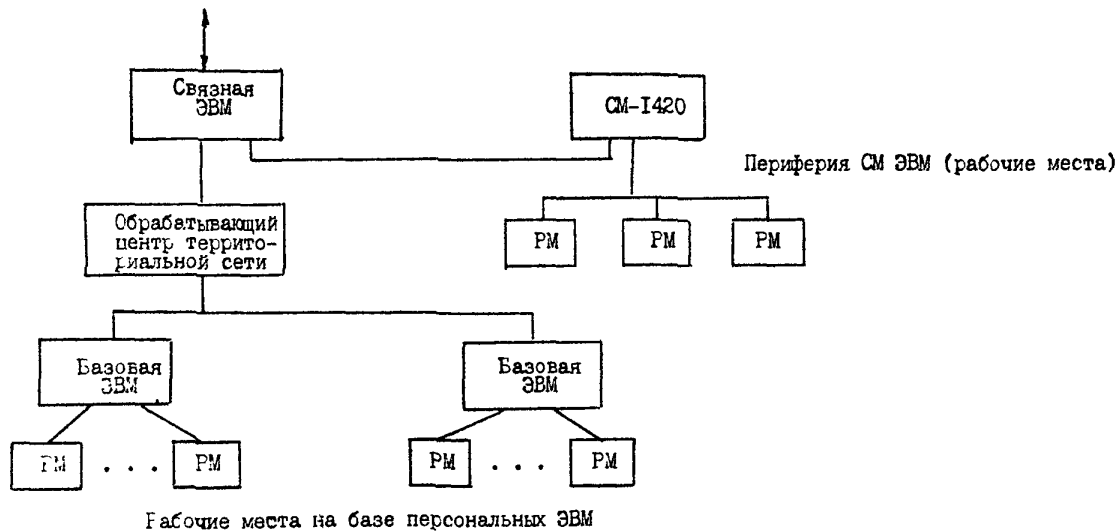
Связная ЭВМ

СМ-I420

Периферия СМ ЭВМ (рабочие места)

Обрабатывающий центр территориальной сети

РМ

РМ

РМ

Базовая ЭВМ

Базовая ЭВМ

РМ . . . РМ

РМ . . . РМ

Рабочие места на базе персональных ЭВМ